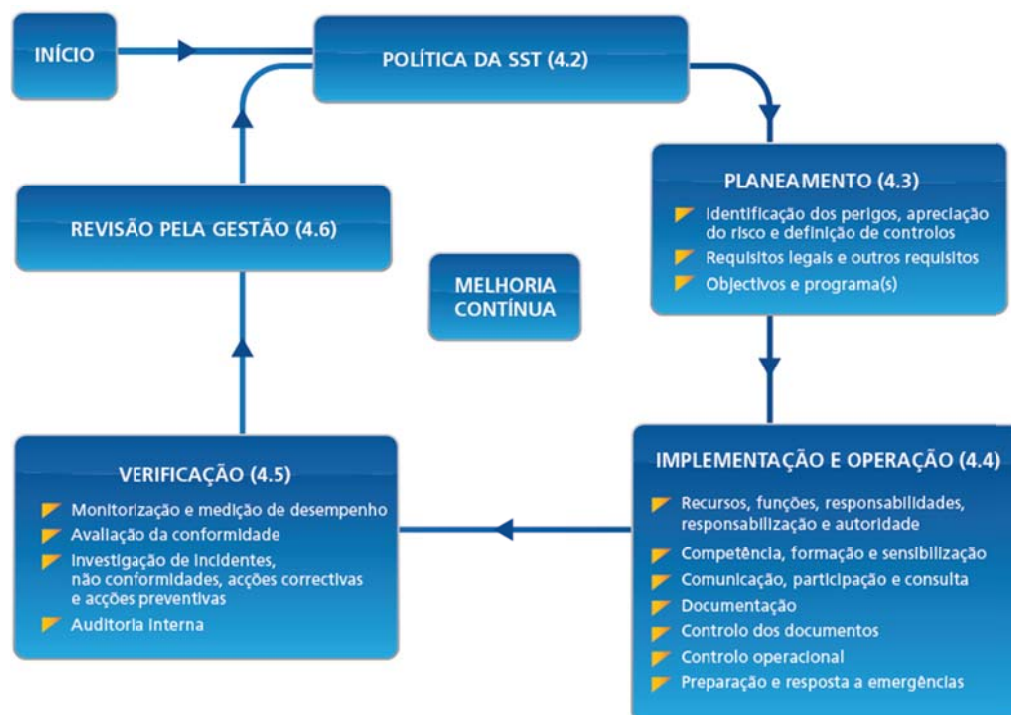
INÍCIO

POLÍTICA DA SST (4.2)

PLANEAMENTO (4.3)
Identificação dos perigos, apreciação do risco e definição de controlos
Requisitos legais e outros requisitos
Objectivos e programa(s)

REVISÃO PELA GESTÃO (4.6)

MELHORIA CONTÍNUA

IMPLEMENTAÇÃO E OPERAÇÃO (4.4)
Recursos, funções, responsabilidades, responsabilização e autoridade
Competência, formação e sensibilização
Comunicação, participação e consulta
Documentação
Controlo dos documentos
Controlo operacional
Preparação e resposta a emergências

VERIFICAÇÃO (4.5)
Monitorização e medição de desempenho
Avaliação da conformidade
Investigação de incidentes, não conformidades, acções correctivas e acções preventivas
Auditoria interna